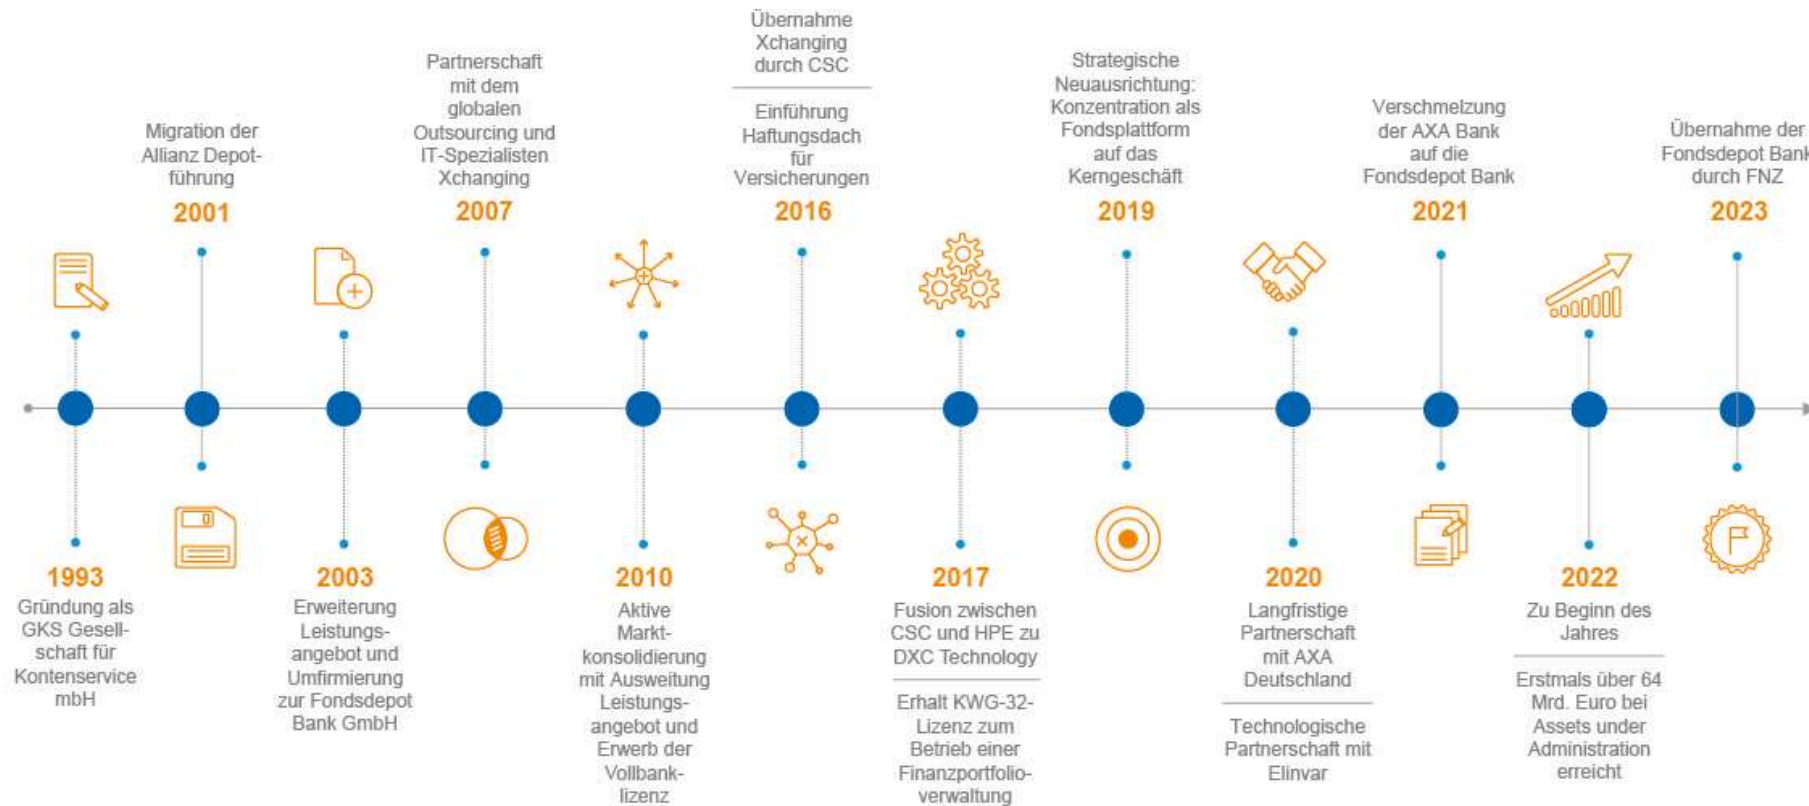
Migration der Allianz Depotführung
2001

Partnerschaft mit dem globalen Outsourcing und IT-Spezialisten Xchanging
2007

Übernahme Xchanging durch CSC

Einführung Haftungsdach für Versicherungen
2016

Strategische Neuausrichtung: Konzentration als Fondsplattform auf das Kerngeschäft
2019

Verschmelzung der AXA Bank auf die Fondsdepot Bank
2021

Übernahme der Fondsdepot Bank durch FNZ
2023

1993
Gründung als GKS Gesellschaft für Kontenservice mbH

2003
Erweiterung Leistungsangebot und Umfirmierung zur Fondsdepot Bank GmbH

2010
Aktive Marktkonsolidierung mit Ausweitung Leistungsangebot und Erwerb der Vollbanklizenz

2017
Fusion zwischen CSC und HPE zu DXC Technology

Erhalt KWG-32-Lizenz zum Betrieb einer Finanzportfolioverwaltung

2020
Langfristige Partnerschaft mit AXA Deutschland

Technologische Partnerschaft mit Elinvar

2022
Zu Beginn des Jahres

Erstmals über 64 Mrd. Euro bei Assets under Administration erreicht